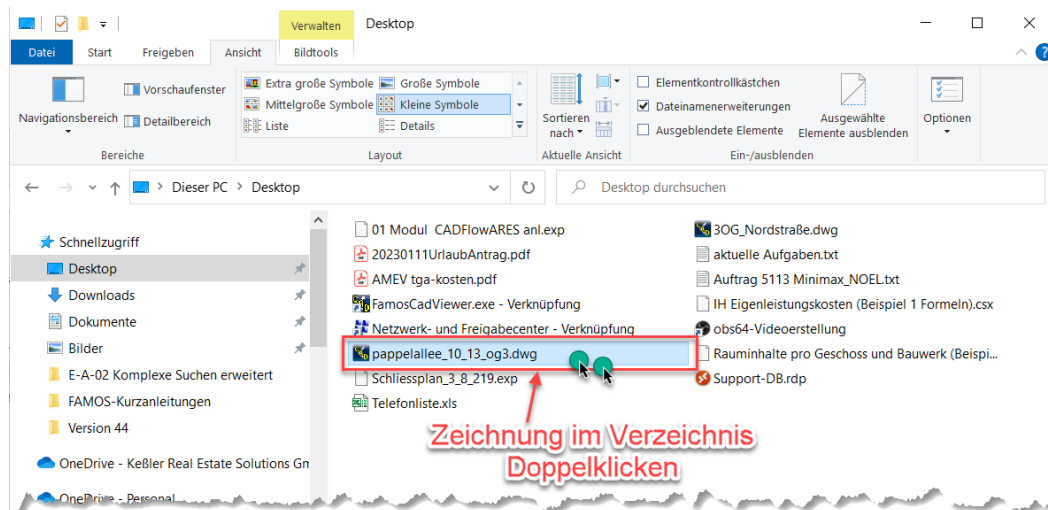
Verwalten Desktop

Datei Start Freigeben Ansicht Bildtools

Navigationsbereich Vorschaufenster Detailbereich
Bereiche

Extra große Symbole Große Symbole
Mittelgroße Symbole Kleine Symbole
Liste Details
Layout

Sortieren nach
Aktuelle Ansicht

Elementkontrollkästchen
Dateinamenerweiterungen
Ausgeblendete Elemente
Ausgewählte Elemente ausblenden
Ein-/ausblenden

Optionen

Dieser PC > Desktop

Desktop durchsuchen

Schnellzugriff
Desktop
Downloads
Dokumente
Bilder
E-A-02 Komplexe Suchen erweitert
FAMOS-Kurzanleitungen
Version 44
OneDrive - Keßler Real Estate Solutions Gm
OneDrive - Personal

01 Modul CADFlowARES anl.exp
20230111UrlaubAntrag.pdf
AMEV tga-kosten.pdf
FamosCadViewer.exe - Verknüpfung
Netzwerk- und Freigabecenter - Verknüpfung
pappelallee_10_13_og3.dwg
Schliessplan_3_8_219.exp
Telefonliste.xls
3OG_Nordstraße.dwg
aktuelle Aufgaben.txt
Auftrag 5113 Minimax_NOEL.txt
IH Eigenleistungskosten (Beispiel 1 Formeln).csx
obs64-Videoerstellung
Rauminhalte pro Geschoss und Bauwerk (Beispi...
Support-DB.rdp

Zeichnung im Verzeichnis
Doppelklicken